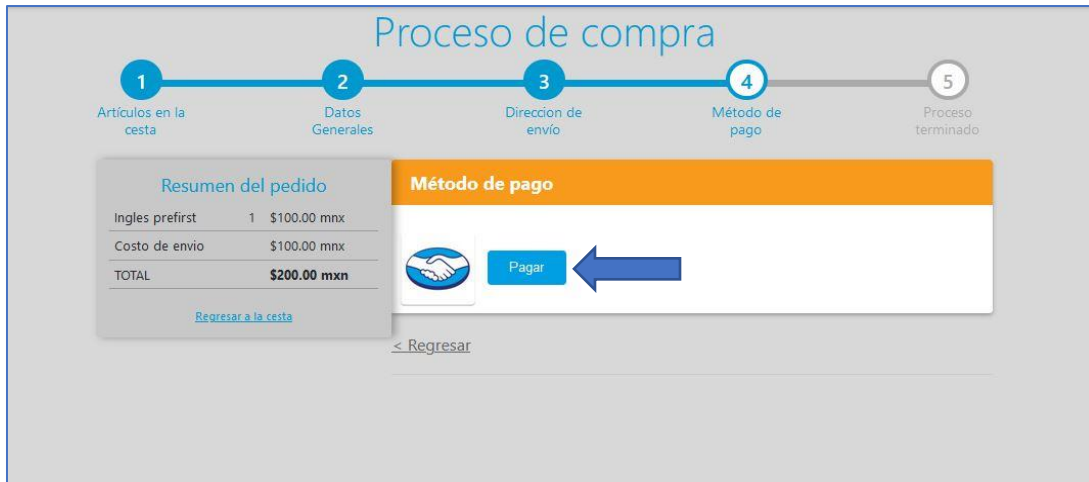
Proceso de compra

1
Artículos en la cesta

2
Datos Generales

3
Direccion de envío

4
Método de pago

5
Proceso terminado

Resumen del pedido

| Ingles prefirst | 1 | $100.00 mnx |
|---|---|---|
| Costo de envio | | $100.00 mnx |
| TOTAL | | $200.00 mxn |

Regresar a la cesta

Método de pago

Pagar

< Regresar